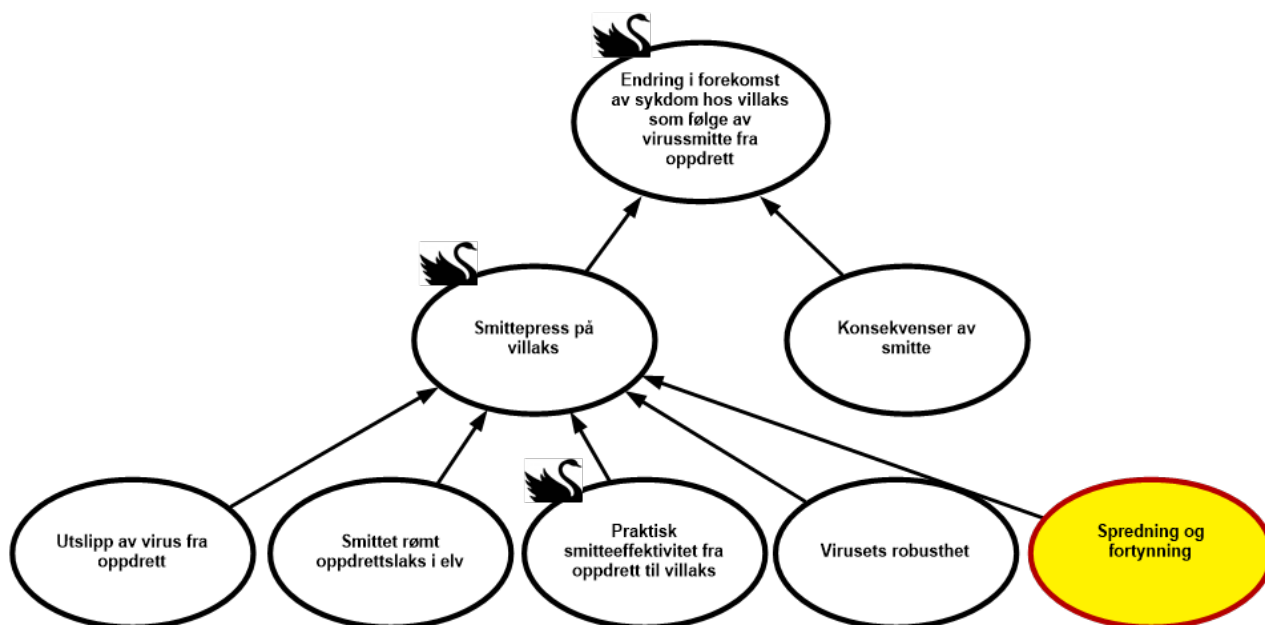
Endring i forekomst av sykdom hos villaks som følge av virussmitte fra oppdrett

Smittepress på villaks

Konsekvenser av smitte

Utslipp av virus fra oppdrett

Smittet rømt oppdrettslaks i elv

Praktisk smitteeffektivitet fra oppdrett til villaks

Virusets robusthet

Spredning og fortynning